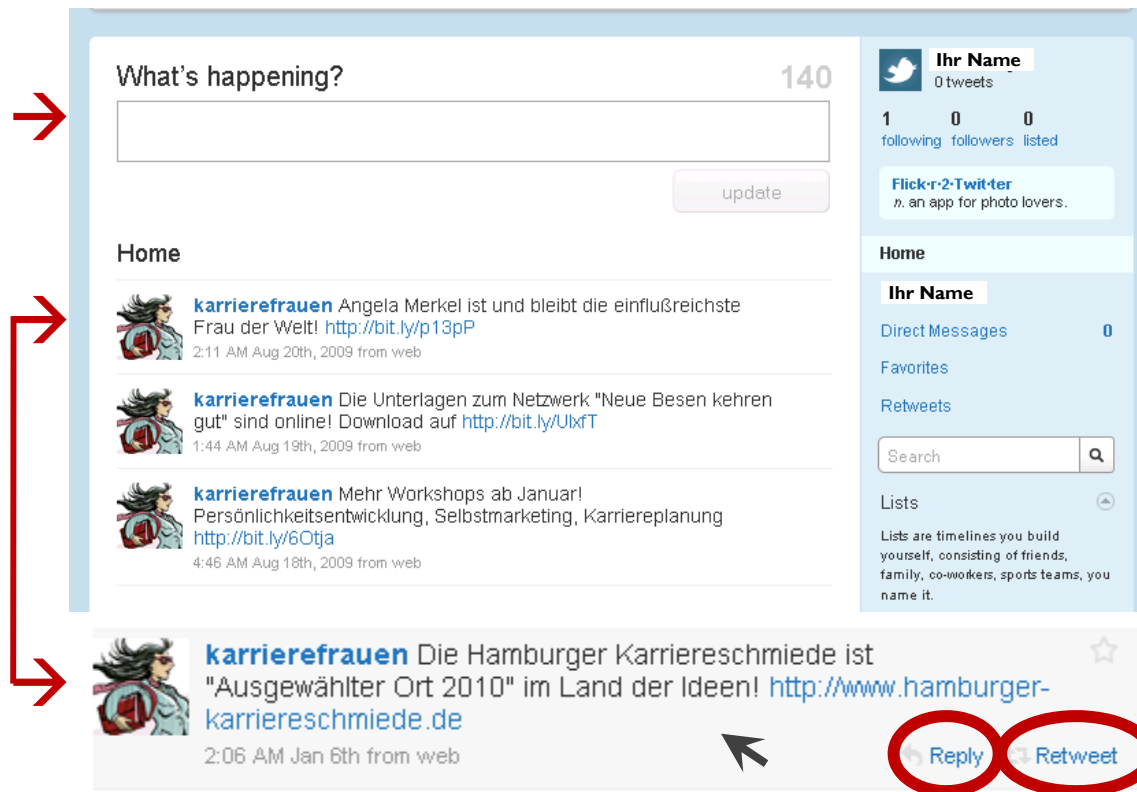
What's happening?

140

update

Home

karrierefrauen Angela Merkel ist und bleibt die einflußreichste Frau der Welt! http://bit.ly/p13pP
2:11 AM Aug 20th, 2009 from web

karrierefrauen Die Unterlagen zum Netzwerk "Neue Besen kehren gut" sind online! Download auf http://bit.ly/UlxfT
1:44 AM Aug 19th, 2009 from web

karrierefrauen Mehr Workshops ab Januar! Persönlichkeitsentwicklung, Selbstmarketing, Karriereplanung http://bit.ly/6Otja
4:46 AM Aug 18th, 2009 from web

Ihr Name
0 tweets

1 following
0 followers
0 listed

Flick·r·2·Twit·ter
n. an app for photo lovers.

Home

Ihr Name

Direct Messages 0

Favorites

Retweets

Search

Lists

Lists are timelines you build yourself, consisting of friends, family, co-workers, sports teams, you name it.

karrierefrauen Die Hamburger Karriereschmiede ist "Ausgewählter Ort 2010" im Land der Ideen! http://www.hamburger-karriereschmiede.de
2:06 AM Jan 6th from web

Reply

Retweet